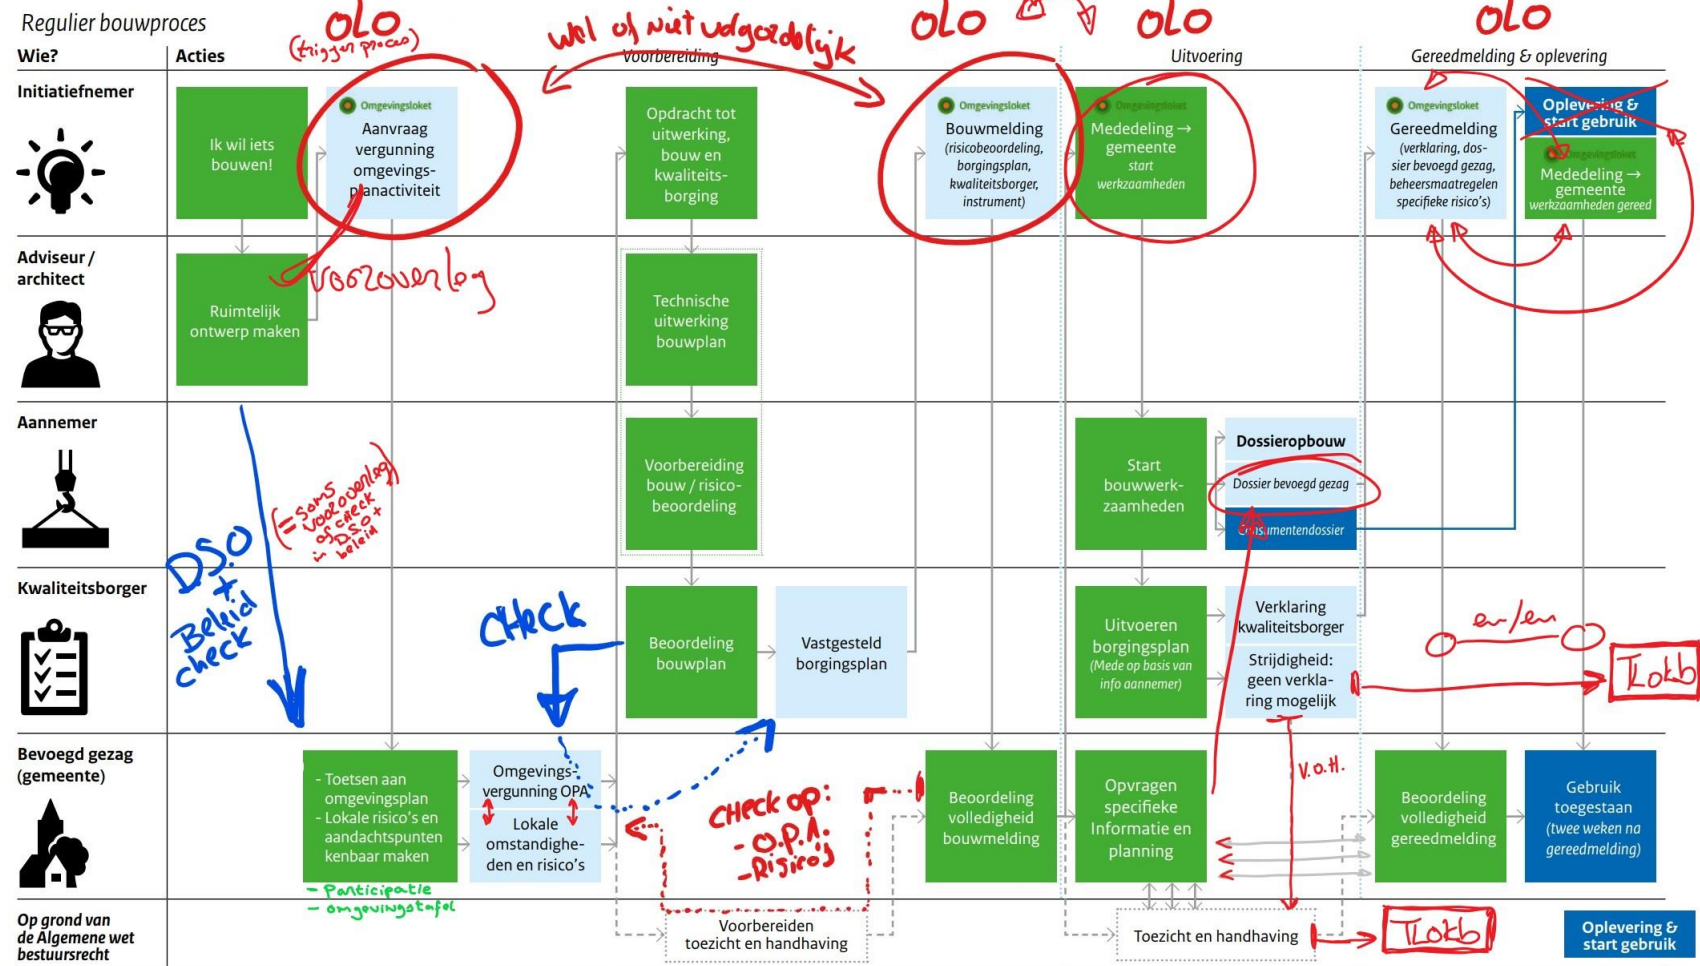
Regulier bouwproces

OLO (triggen proces)
wel of niet uitgezonderd
OLO
OLO
OLO

Wie?
Acties
Voorbereiding
Uitvoering
Gereedmelding & oplevering

Initiatiefnemer

Ik wil iets bouwen!

Omgevingsloket
Aanvraag vergunning omgevingsplanactiviteit

Opdracht tot uitwerking, bouw en kwaliteitsborging

Omgevingsloket
Bouwmelding
(risicobeoordeling, borgingsplan, kwaliteitsborger, instrument)

Omgevingsloket
Mededeling → gemeente
start werkzaamheden

Omgevingsloket
Gereedmelding
(verklaring, dossier bevoegd gezag, beheersmaatregelen specifieke risico's)

Oplevering & start gebruik

Omgevingsloket
Mededeling → gemeente
werkzaamheden gereed

Adviseur / architect

Ruimtelijk ontwerp maken

vooroverleg

Technische uitwerking bouwplan

Aannemer

Voorbereiding bouw / risicobeoordeling

Start bouwwerkzaamheden

Dossieropbouw
Dossier bevoegd gezag
Consumentendossier

(= soms vooroverleg of check DSO + beleid)

DSO + Beleid check

Kwaliteitsborger

check

Beoordeling bouwplan

Vastgesteld borgingsplan

Uitvoeren borgingsplan
(Mede op basis van info aannemer)

Verklaring kwaliteitsborger

Strijdigheid: geen verklaring mogelijk

en/en

Tlokb

Bevoegd gezag (gemeente)

- Toetsen aan omgevingsplan
- Lokale risico's en aandachtspunten kenbaar maken

- Participatie
- omgevingstafel

Omgevingsvergunning OPA

Lokale omstandigheden en risico's

check op:
- O.P.A.
- Risico's

Beoordeling volledigheid bouwmelding

Opvragen specifieke Informatie en planning

V.o.H.

Beoordeling volledigheid gereedmelding

Gebruik toegestaan
(twee weken na gereedmelding)

Op grond van de Algemene wet bestuursrecht

Voorbereiden toezicht en handhaving

Toezicht en handhaving

Tlokb

Oplevering & start gebruik